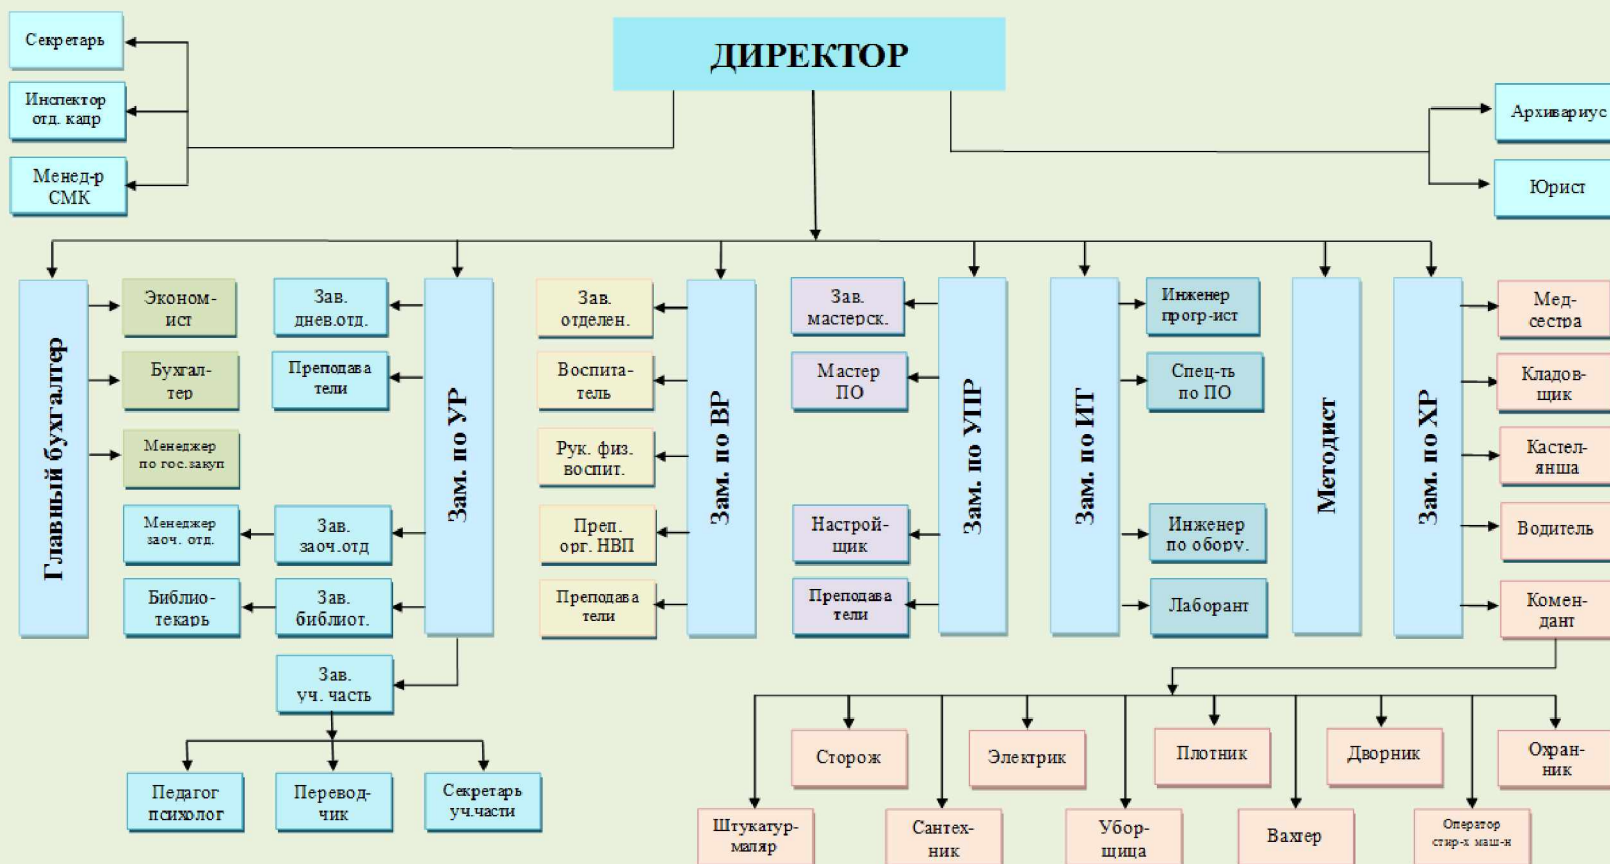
ДИРЕКТОР

Секретарь

Инспектор отд. кадр

Менед-р СМК

Архивариус

Юрист

Главный бухгалтер

Эконом-ист

Бухгал-тер

Менеджер по гос.закуп

Зав. днев.отд.

Преподава тели

Менеджер заоч. отд.

Зав. заоч.отд

Библио-текарь

Зав. библиот.

Зам. по УР

Зав. уч. часть

Педагог психолог

Перевод-чик

Секретарь уч.части

Зав. отделен.

Воспита-тель

Рук. физ. воспит.

Преп. орг. НВП

Преподава тели

Зам. по ВР

Зав. мастерск.

Мастер ПО

Настрой-щик

Преподава тели

Зам. по УПР

Зам. по ИТ

Инженер прогр-ист

Спец-ть по ПО

Инженер по оборуд.

Лаборант

Методист

Зам. по ХР

Мед-сестра

Кладов-щик

Кастел-янша

Водитель

Комен-дант

Сторож

Электрик

Плотник

Дворник

Охран-ник

Штукатур-маляр

Сантех-ник

Убор-щица

Вахтер

Оператор стир-х маш-н